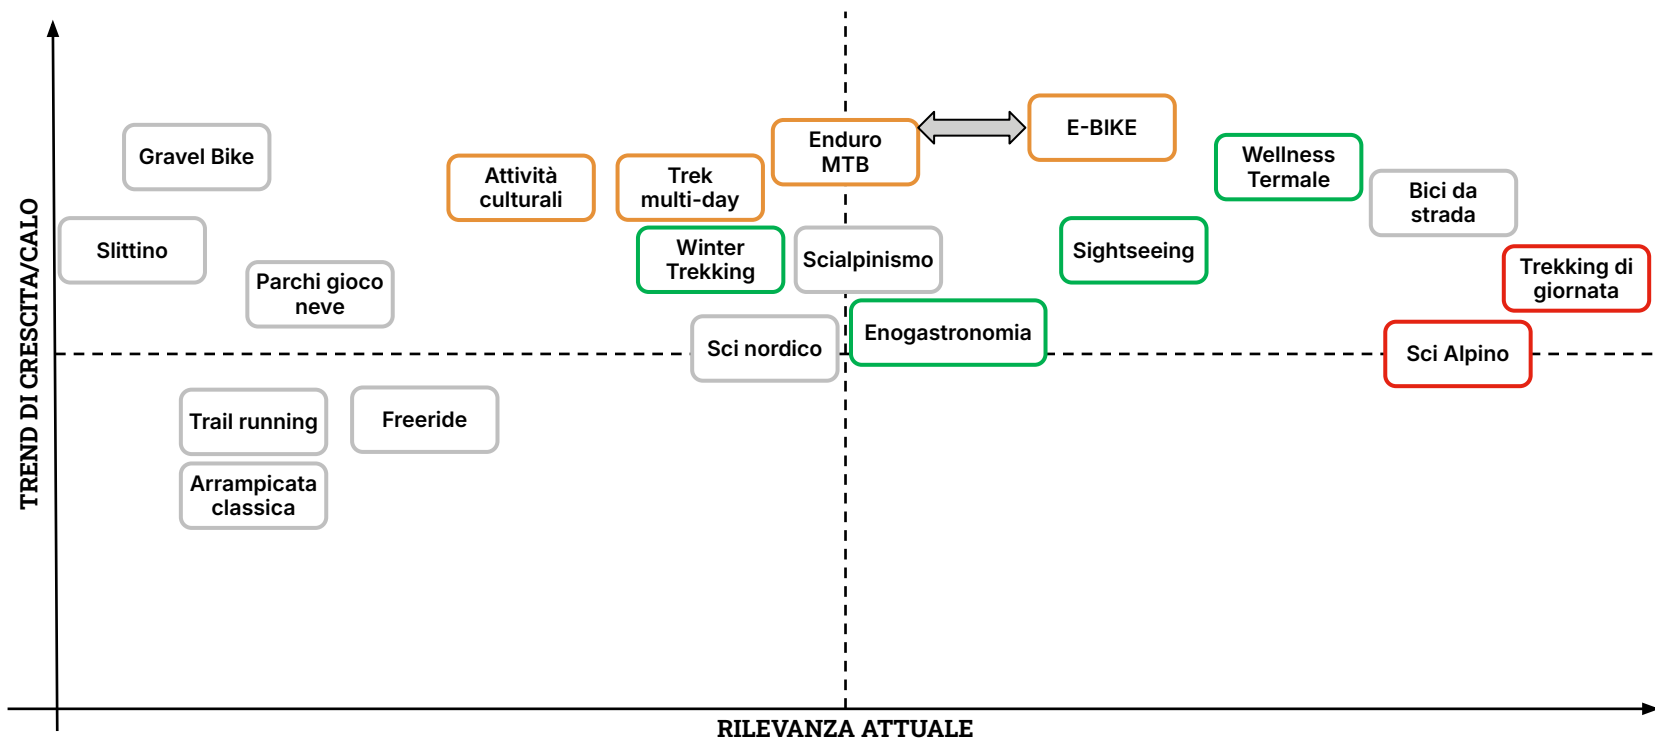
TREND DI CRESCITA/CALO

Gravel Bike

Attività culturali

Trek multi-day

Enduro MTB

E-BIKE

Wellness Termale

Bici da strada

Slittino

Winter Trekking

Scialpinismo

Sightseeing

Trekking di giornata

Parchi gioco neve

Sci nordico

Enogastronomia

Sci Alpino

Trail running

Freeride

Arrampicata classica

RILEVANZA ATTUALE